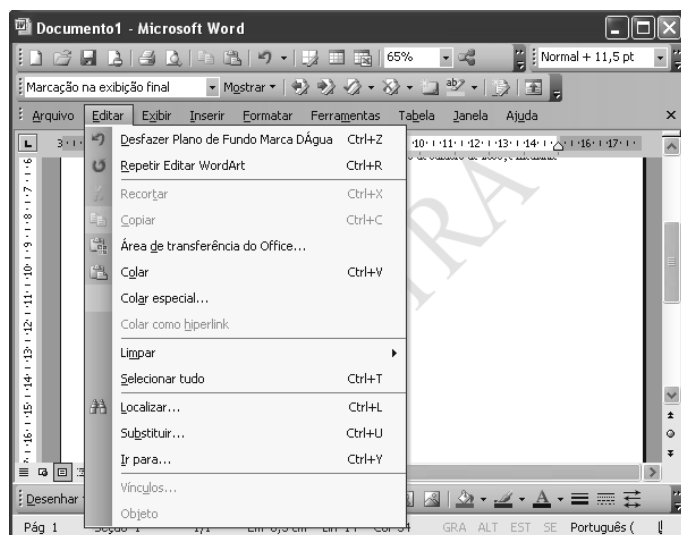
Documento1 - Microsoft Word

65%

Normal + 11,5 pt

Marcação na exibição final

Mostrar

Arquivo Editar Exibir Inserir Formatar Ferramentas Tabela Janela Ajuda

Desfazer Plano de Fundo Marca DÁgua Ctrl+Z

Repetir Editar WordArt Ctrl+R

Recortar Ctrl+X

Copiar Ctrl+C

Área de transferência do Office...

Colar Ctrl+V

Colar especial...

Colar como hiperlink

Limpar

Selecionar tudo Ctrl+T

Localizar... Ctrl+L

Substituir... Ctrl+U

Ir para... Ctrl+Y

Vínculos...

Objeto

Desenhar

Pág 1

GRA ALT EST SE Português (